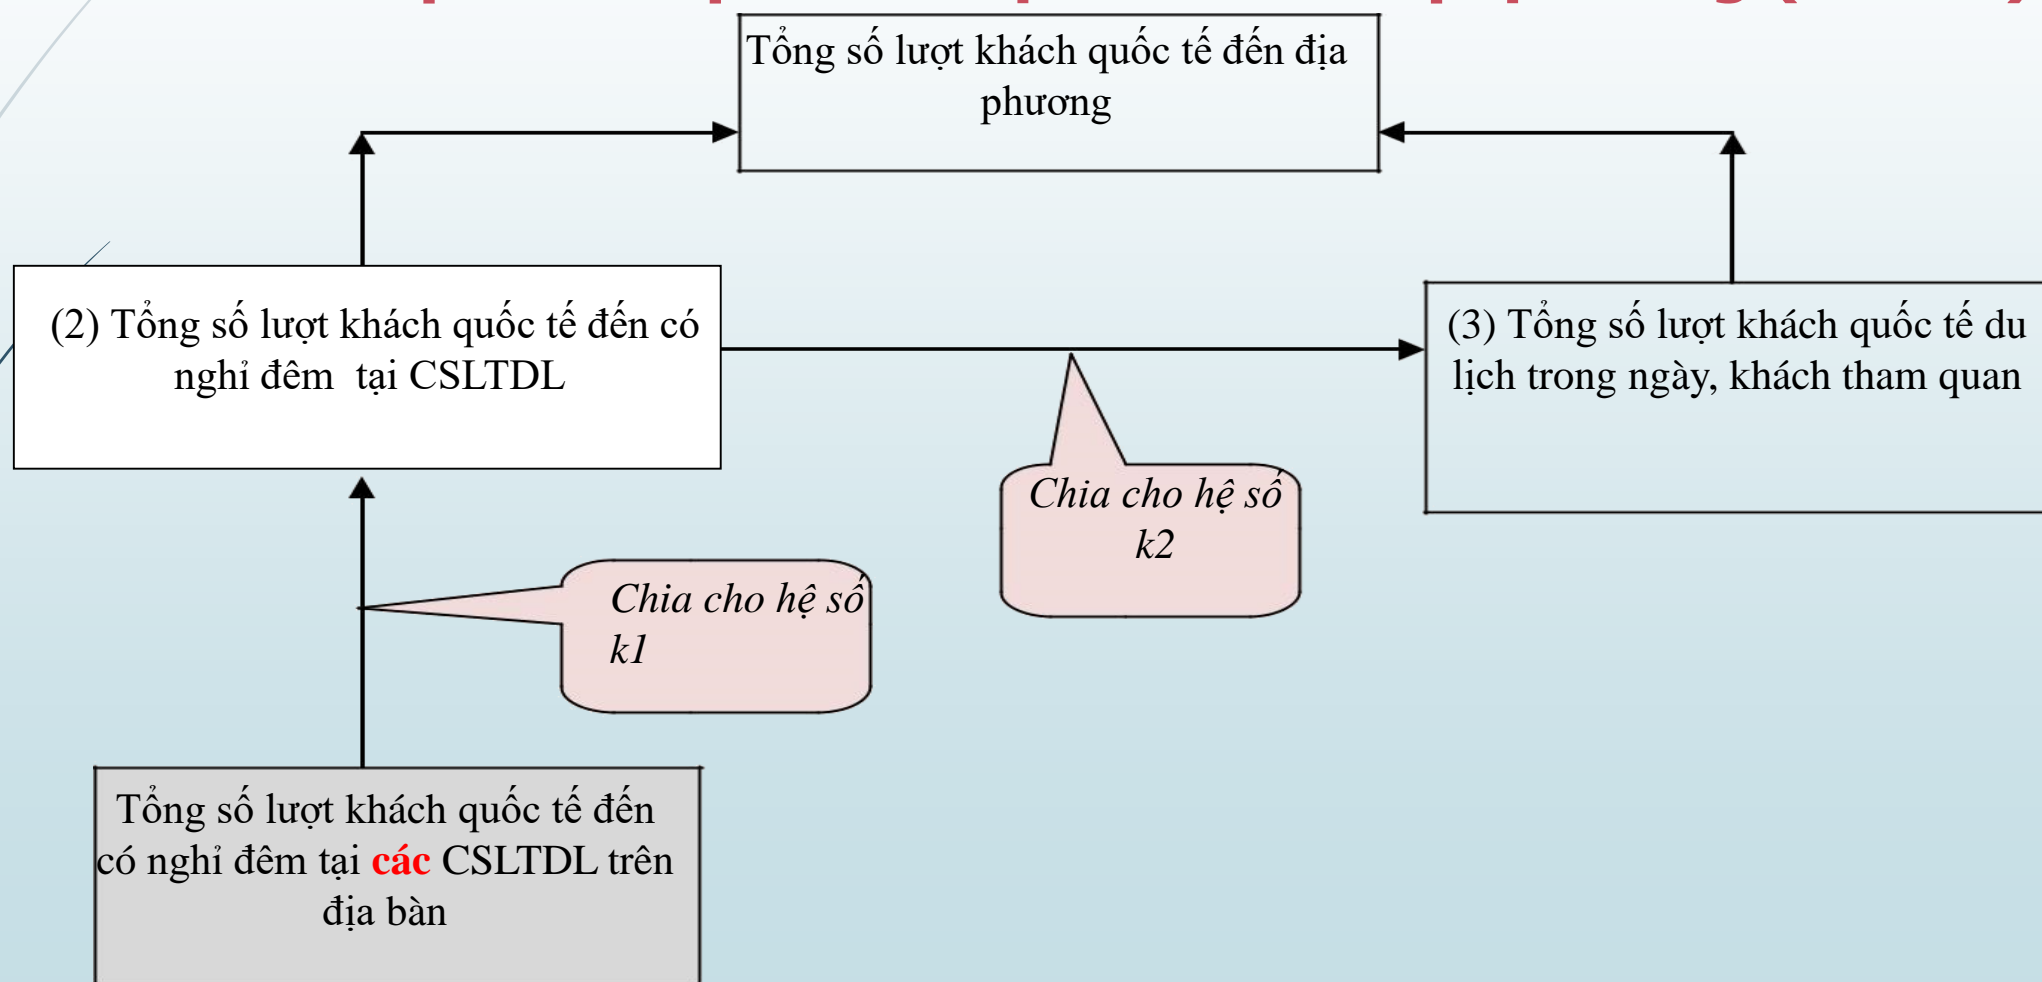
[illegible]

Tổng số lượt khách quốc tế đến địa phương

(2) Tổng số lượt khách quốc tế đến có nghỉ đêm tại CSLTDL

(3) Tổng số lượt khách quốc tế du lịch trong ngày, khách tham quan

Chia cho hệ số k2

Chia cho hệ số k1

Tổng số lượt khách quốc tế đến có nghỉ đêm tại các CSLTDL trên địa bàn